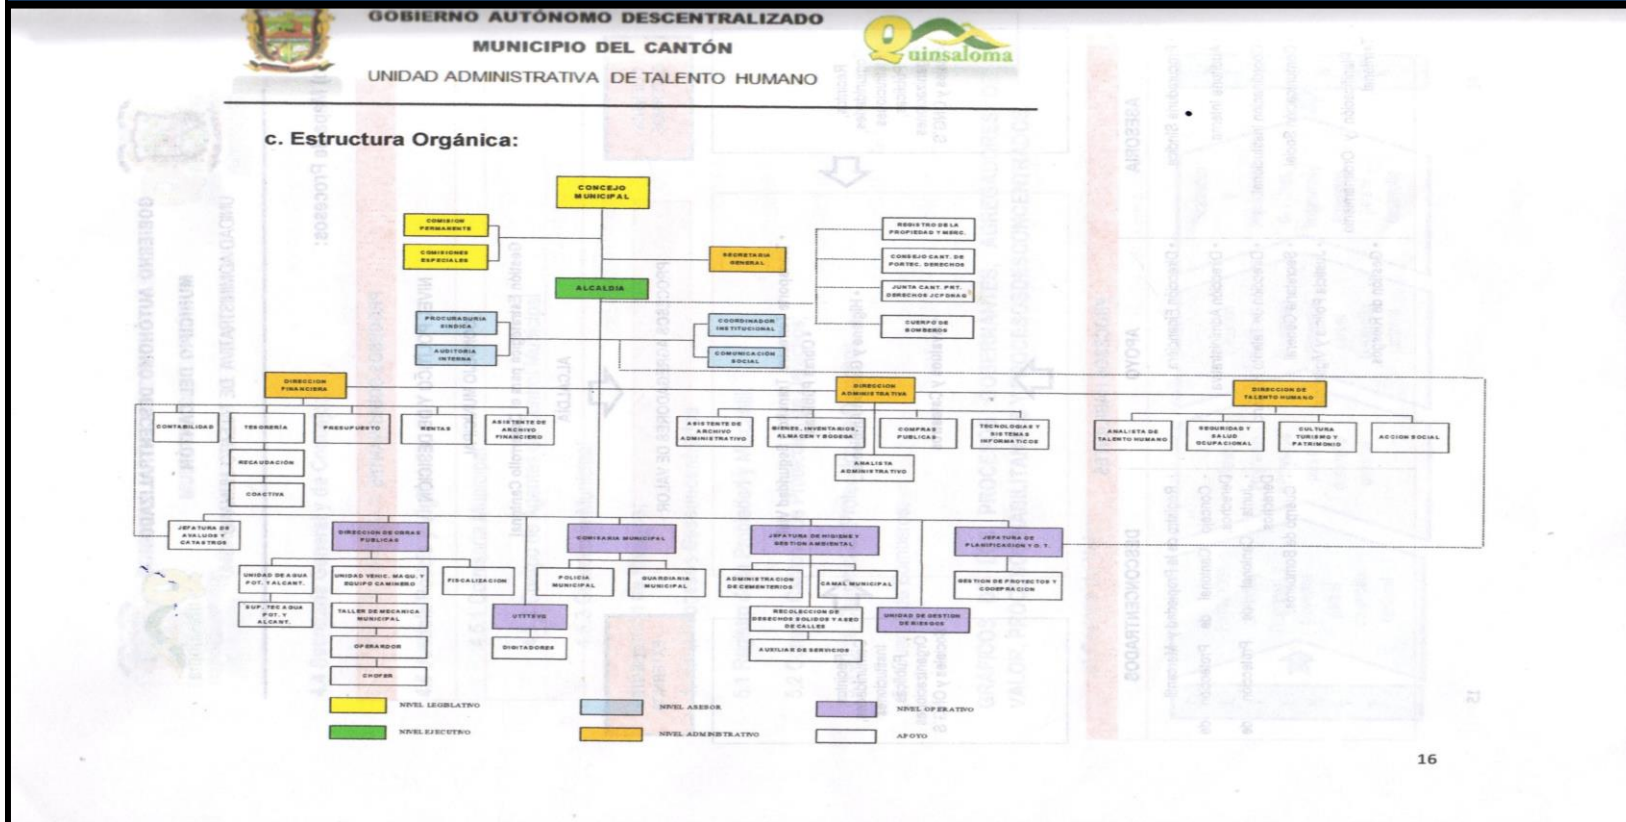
GOBIERNO AUTÓNOMO DESCENTRALIZADO
MUNICIPIO DEL CANTÓN
UNIDAD ADMINISTRATIVA DE TALENTO HUMANO

Quinsaloma

c. Estructura Orgánica:

CONCEJO MUNICIPAL
COMISION PERMANENTE
COMISIONES ESPECIALES
SECRETARIA GENERAL
ALCALDIA
REGISTRO DE LA PROPIEDAD Y MERC.
CONSEJO CANT. DE PORTEC. DERECHOS
JUNTA CANT. PRT. DERECHOS JCPDMAS
CUERPO DE BOMBEROS
PROCURADURIA SINDICA
AUDITORIA INTERNA
COORDINADOR INSTITUCIONAL
COMUNICACIÓN SOCIAL
DIRECCION FINANCIERA
DIRECCION ADMINISTRATIVA
DIRECCION DE TALENTO HUMANO
CONTABILIDAD
TESORERIA
PRESUPUESTO
RENTAS
ASISTENTE DE ARCHIVO FINANCIERO
RECAUDACIÓN
COACTIVA
ASISTENTE DE ARCHIVO ADMINISTRATIVO
BIENES, INVENTARIOS, ALMACEN Y BODEGA
COMPRAS PUBLICAS
TECNOLOGIAS Y SISTEMAS INFORMATICOS
ANALISTA ADMINISTRATIVO
ANALISTA DE TALENTO HUMANO
SEGURIDAD Y SALUD OCUPACIONAL
CULTURA TURISMO Y PATRIMONIO
ACCION SOCIAL
JEFATURA DE AVALUOS Y CATASTROS
DIRECCION DE OBRAS PUBLICAS
COMISARIA MUNICIPAL
JEFATURA DE HIGIENE Y GESTION AMBIENTAL
JEFATURA DE PLANIFICACION Y O. T.
UNIDAD DE AGUA POT. Y ALCANT.
UNIDAD VEHIC. MAQU. Y EQUIPO CAMINERO
FISCALIZACION
SUP. TEC AGUA POT. Y ALCANT.
TALLER DE MECANICA MUNICIPAL
OPERADOR
CHOFER
UTTTSV
DIGITADORES
POLICIA MUNICIPAL
GUARDIANIA MUNICIPAL
ADMINISTRACION DE CEMENTERIOS
CAMAL MUNICIPAL
RECOLECCION DE DESECHOS SOLIDOS Y ASEO DE CALLES
AUXILIAR DE SERVICIOS
UNIDAD DE GESTION DE RIESGOS
GESTION DE PROYECTOS Y COOPERACION

NIVEL LEGISLATIVO
NIVEL ASESOR
NIVEL OPERATIVO
NIVEL EJECUTIVO
NIVEL ADMINISTRATIVO
APOYO

16